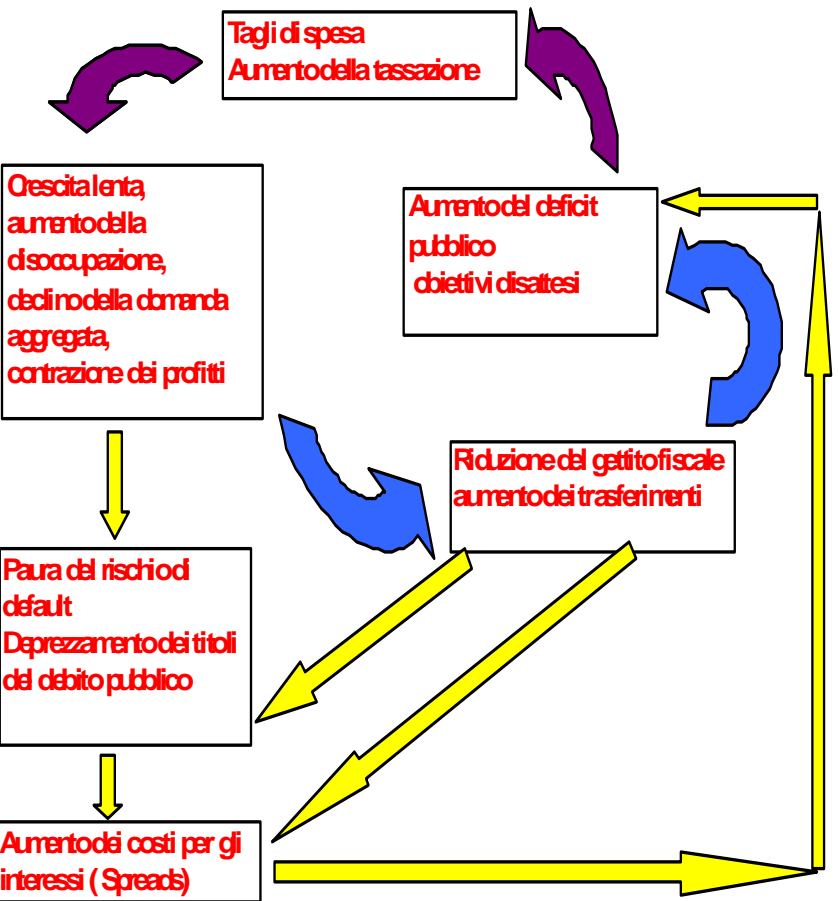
Tagli di spesa
Aumento della tassazione

Crescita lenta, aumento della disoccupazione, declino della domanda aggregata, contrazione dei profitti

Aumento del deficit pubblico
obiettivi disattesi

Riduzione del gettito fiscale
aumento dei trasferimenti

Paura del rischio di default
Deprezzamento dei titoli del debito pubblico

Aumento dei costi per gli interessi ( Spreads)